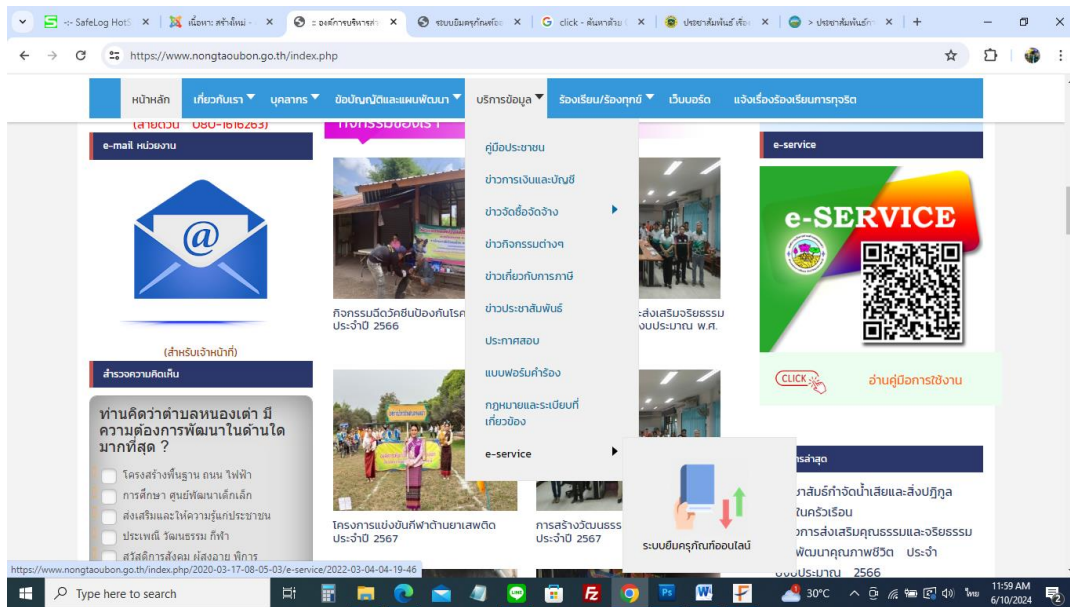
-:- SafeLog Hot:
เนื้อหา: สร้างใหม่ -
:: องค์การบริหารส่
ระบบยืมครุภัณฑ์ออ
G click - ค้นหาด้วย
ประชาสัมพันธ์ เรื่อ
> ประชาสัมพันธ์ก
+

https://www.nongtaoubon.go.th/index.php

หน้าหลัก
เกี่ยวกับเรา
บุคลากร
ข้อบัญญัติและแผนพัฒนา
บริการข้อมูล
ร้องเรียน/ร้องทุกข์
เว็บบอร์ด
แจ้งเรื่องร้องเรียนการทุจริต

(สายด่วน 080-1616263)
e-mail หน่วยงาน
(สำหรับเจ้าหน้าที่)
สำรวจความคิดเห็น
ท่านคิดว่าตำบลหนองเต่า มีความต้องการพัฒนาในด้านใดมากที่สุด ?
โครงสร้างพื้นฐาน ถนน ไฟฟ้า
การศึกษา ศูนย์พัฒนาเด็กเล็ก
ส่งเสริมและให้ความรู้แก่ประชาชน
ประเพณี วัฒนธรรม กีฬา
สวัสดิการสังคม ผู้สูงอายุ พิการ

กิจกรรมของเรา
กิจกรรมฉีดวัคซีนป้องกันโรค
ประจำปี 2566
ส่งเสริมจริยธรรม
งบประมาณ พ.ศ.
โครงการแข่งขันกีฬาต้านยาเสพติด ประจำปี 2567
การสร้างวัฒนธรร
ประจำปี 2567

คู่มือประชาชน
ข่าวการเงินและบัญชี
ข่าวจัดซื้อจัดจ้าง
ข่าวกิจกรรมต่างๆ
ข่าวเกี่ยวกับการภาษี
ข่าวประชาสัมพันธ์
ประกาศสอบ
แบบฟอร์มคำร้อง
กฎหมายและระเบียบที่เกี่ยวข้อง
e-service
ระบบยืมครุภัณฑ์ออนไลน์

e-service
e-SERVICE
CLICK
อ่านคู่มือการใช้งาน
การล่าสุด
ภาสัมพันธ์กำจัดน้ำเสียและสิ่งปฏิกูล
ในครัวเรือน
การส่งเสริมคุณธรรมและจริยธรรม
พัฒนาคุณภาพชีวิต ประจำ
งบประมาณ 2566

https://www.nongtaoubon.go.th/index.php/2020-03-17-08-05-03/e-service/2022-03-04-04-19-46

Type here to search
30°C
ไทย
11:59 AM
6/10/2024